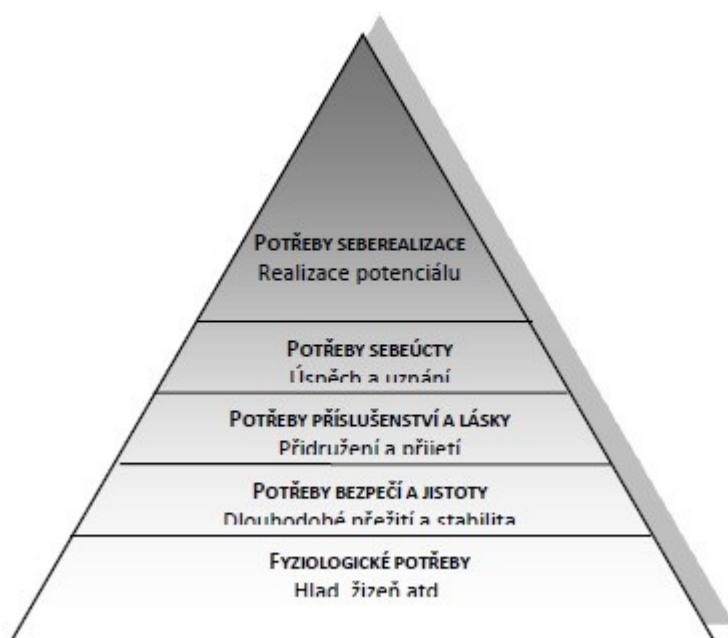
POTŘEBY SEBEREALIZACE
Realizace potenciálu

POTŘEBY SEBEÚCTY
Úspěch a uznání

POTŘEBY PŘÍSLUŠENSTVÍ A LÁSKY
Přidružení a přijetí

POTŘEBY BEZPEČÍ A JISTOTY
Dlouhodobé přežití a stabilita

FYZIOLOGICKÉ POTŘEBY
Hlad, žízeň atd